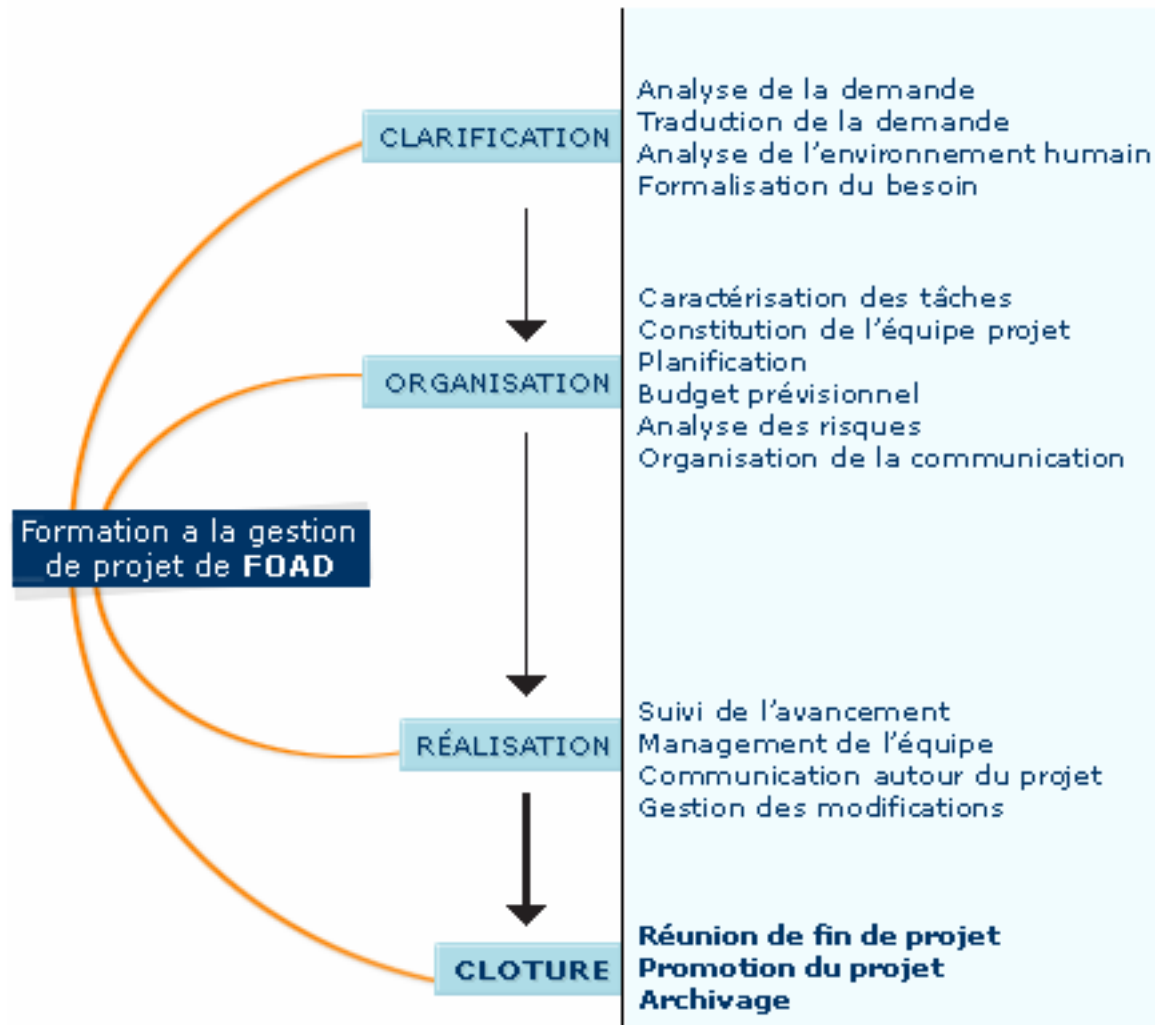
Formation a la gestion de projet de **FOAD**

CLARIFICATION

Analyse de la demande
Traduction de la demande
Analyse de l'environnement humain
Formalisation du besoin

ORGANISATION

Caractérisation des tâches
Constitution de l'équipe projet
Planification
Budget prévisionnel
Analyse des risques
Organisation de la communication

RÉALISATION

Suivi de l'avancement
Management de l'équipe
Communication autour du projet
Gestion des modifications

CLOTURE

**Réunion de fin de projet**
**Promotion du projet**
**Archivage**